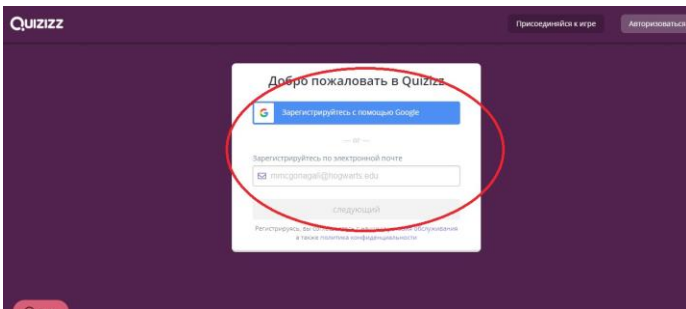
Quizizz

Присоединяйся к игре

Авторизоваться

Добро пожаловать в Quizizz

Зарегистрируйтесь с помощью Google

— or —

Зарегистрируйтесь по электронной почте

mmcgonagall@hogwarts.edu

следующий

Регистрируясь, вы со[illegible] обслуживания а также политика конфиденциальности